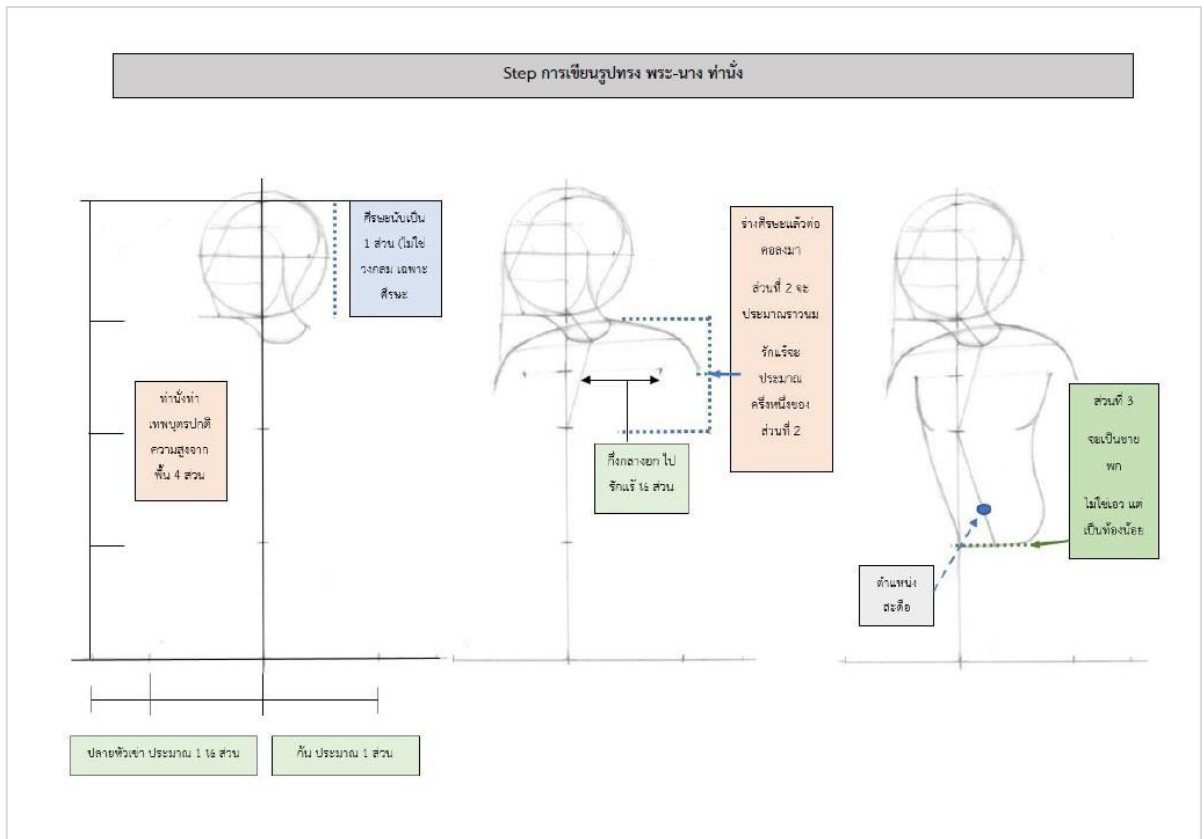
Step การเขียนรูปทรง พระ-นาง ท่านั่ง

ศีรษะนับเป็น 1 ส่วน (ไม่ใช่วงกลม เฉพาะศีรษะ

ท่านั่งท่าเทพบุตรปกติ ความสูงจากพื้น 4 ส่วน

ปลายหัวเข่า ประมาณ 1 ½ ส่วน

ก้น ประมาณ 1 ส่วน

ร่างศีรษะแล้วต่อคอลงมา

ส่วนที่ 2 จะประมาณราวนม

รักแร้จะประมาณครึ่งหนึ่งของส่วนที่ 2

กึ่งกลางยกไปรักแร้ ½ ส่วน

ส่วนที่ 3 จะเป็นชายพก ไม่ใช่เอว แต่เป็นท้องน้อย

ตำแหน่งสะดือ